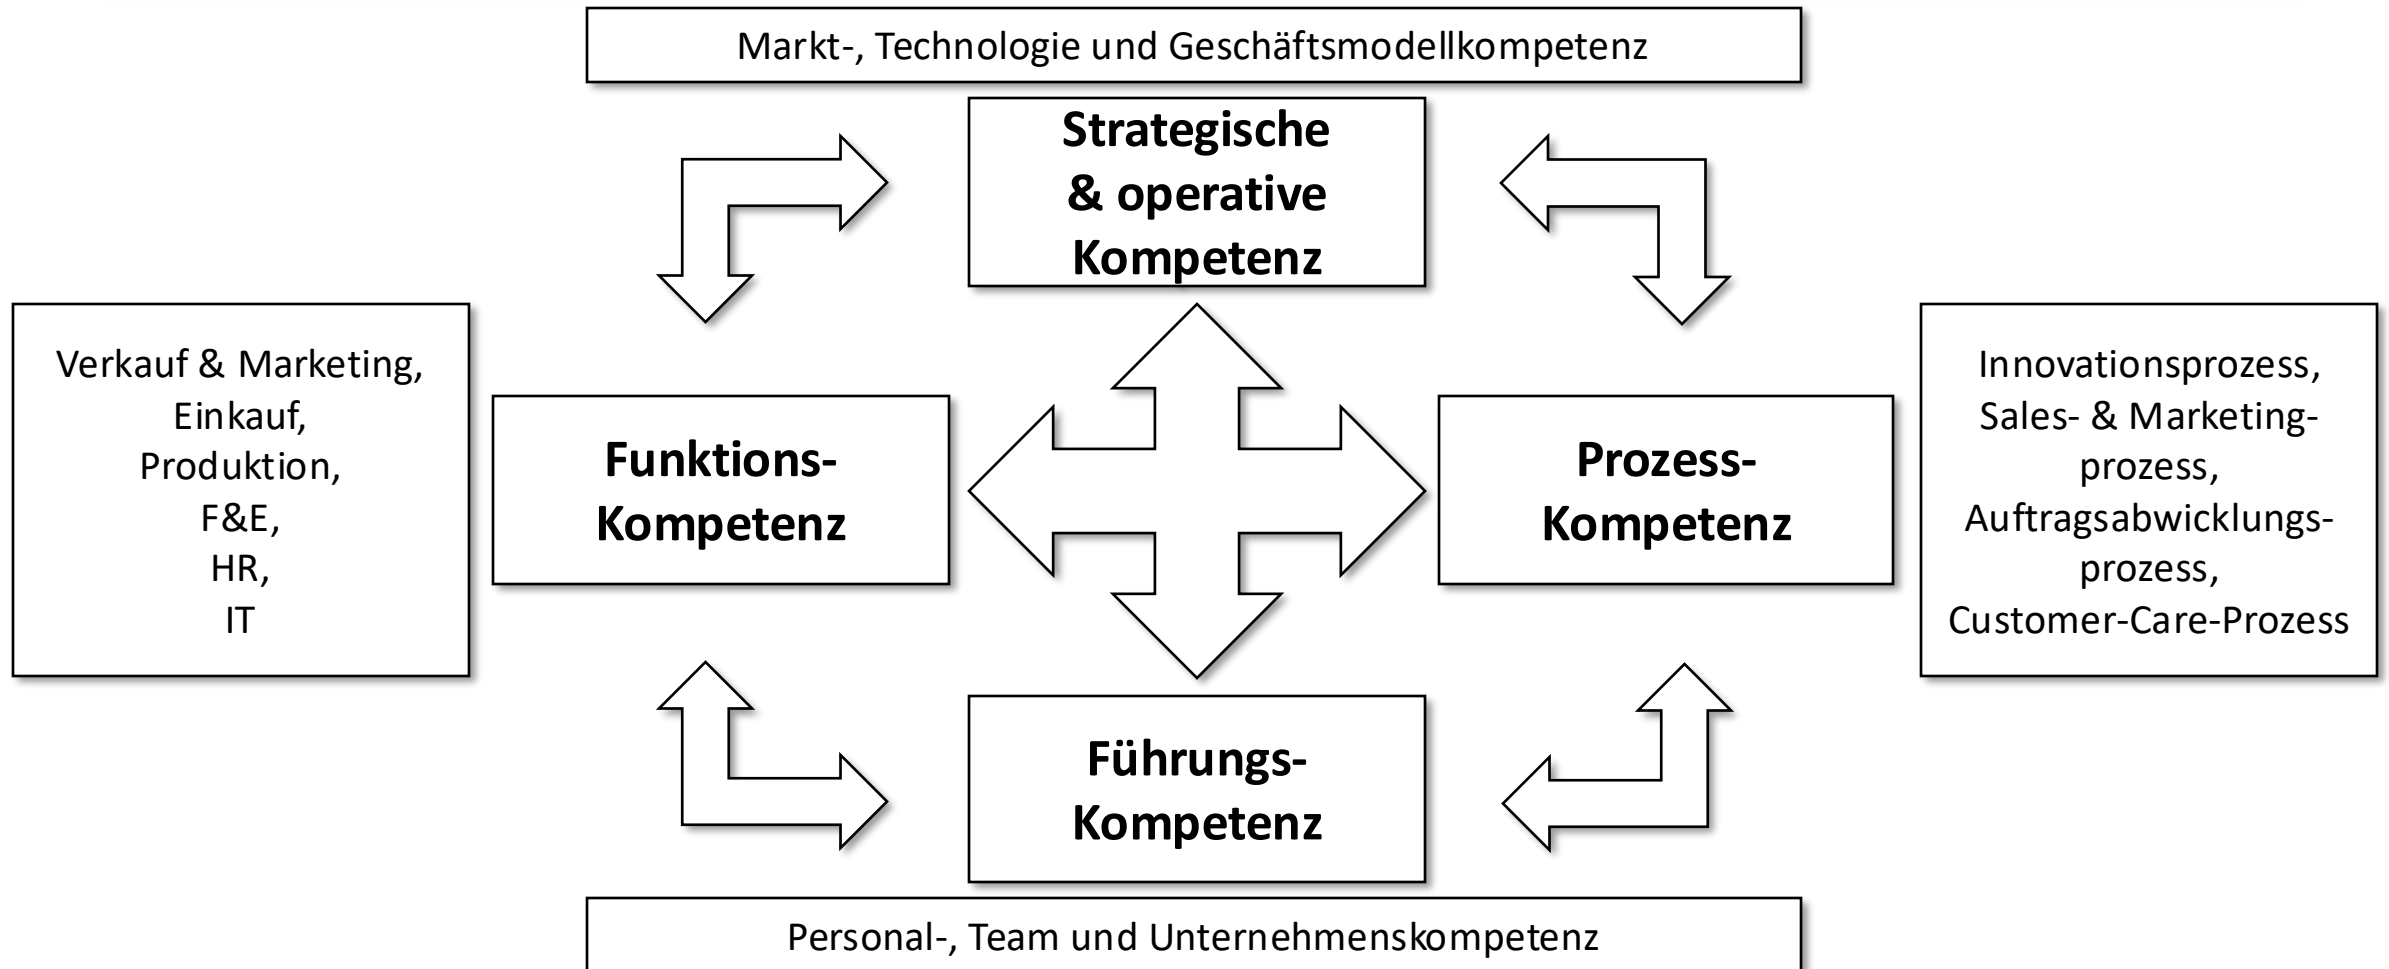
Markt-, Technologie und Geschäftsmodellkompetenz

Strategische & operative Kompetenz

Verkauf & Marketing, Einkauf, Produktion, F&E, HR, IT

Funktions-Kompetenz

Prozess-Kompetenz

Innovationsprozess, Sales- & Marketingprozess, Auftragsabwicklungsprozess, Customer-Care-Prozess

Führungs-Kompetenz

Personal-, Team und Unternehmenskompetenz